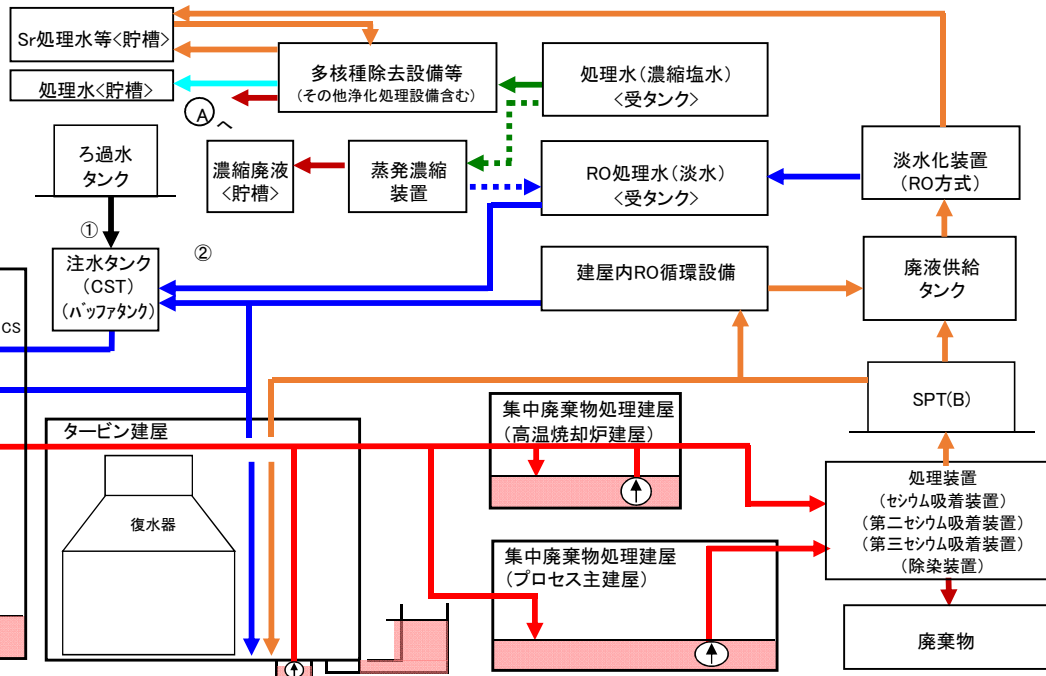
Sr処理水等〈貯槽〉

処理水〈貯槽〉

多核種除去設備等
（その他浄化処理設備含む）

Ⓐへ

処理水（濃縮塩水）
〈受タンク〉

ろ過水
タンク

濃縮廃液
〈貯槽〉

蒸発濃縮
装置

RO処理水（淡水）
〈受タンク〉

淡水化装置
（RO方式）

①

②

注水タンク
（CST）
（バッファタンク）

建屋内RO循環設備

廃液供給
タンク

CS

SPT(B)

タービン建屋

復水器

集中廃棄物処理建屋
（高温焼却炉建屋）

集中廃棄物処理建屋
（プロセス主建屋）

処理装置
（セシウム吸着装置）
（第二セシウム吸着装置）
（第三セシウム吸着装置）
（除染装置）

廃棄物